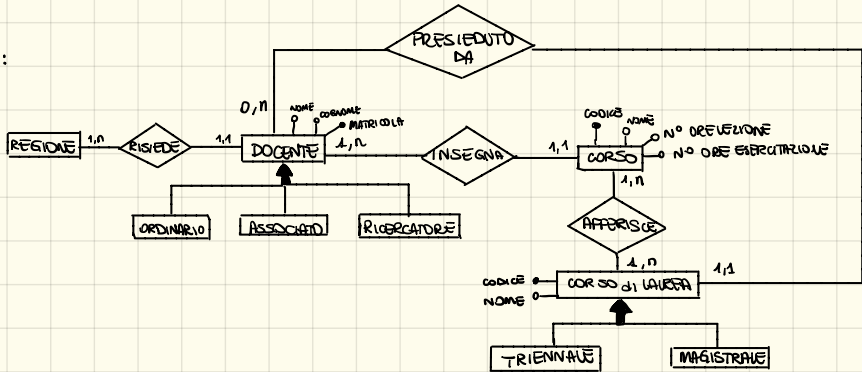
:

PRESIEDUTO DA

0,n

NOME COGNOME MATRICOLA

REGIONE 1,n RISIEDE 1,1 DOCENTE 1,n INSEGNA 1,1 CORSO

CODICE NOME
N° ORE LEZIONE
N° ORE ESERCITAZIONE

1,n

ORDINARIO ASSOCIATO RICERCATORE

AFFERISCE

1,n

CODICE NOME CORSO di LAUREA 1,1

TRIENNALE MAGISTRALE